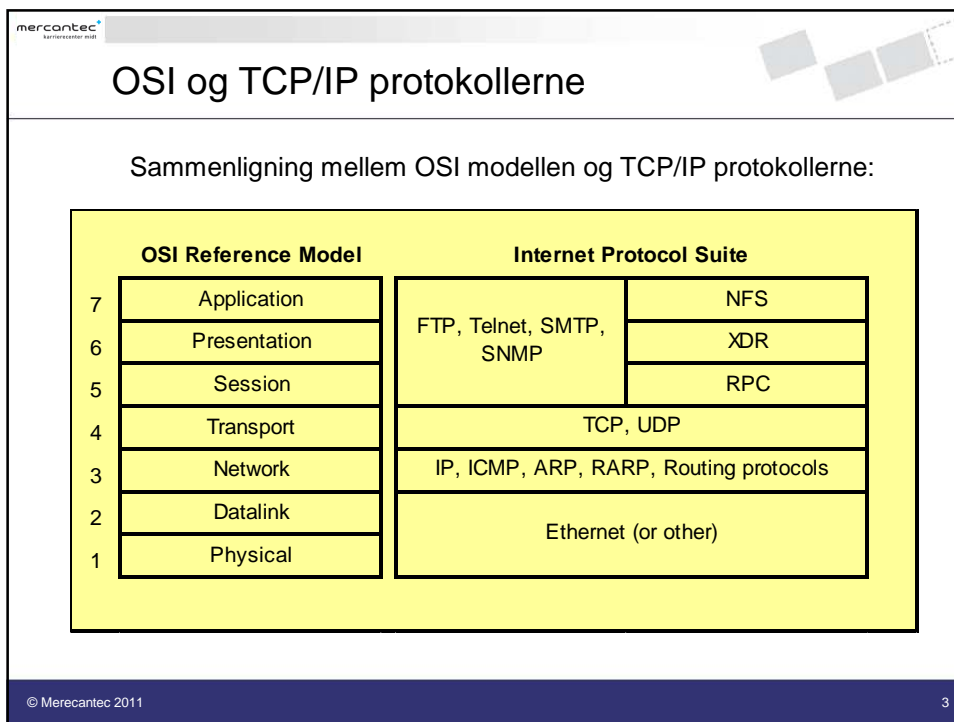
mercantec
karrierecenter midt

OSI og TCP/IP protokollerne

Sammenligning mellem OSI modellen og TCP/IP protokollerne:

| | OSI Reference Model | Internet Protocol Suite | |
|---|---|---|---|
| 7 | Application | FTP, Telnet, SMTP, SNMP | NFS |
| 6 | Presentation | | XDR |
| 5 | Session | | RPC |
| 4 | Transport | TCP, UDP | |
| 3 | Network | IP, ICMP, ARP, RARP, Routing protocols | |
| 2 | Datalink | Ethernet (or other) | |
| 1 | Physical | | |

© Merecantec 2011

3